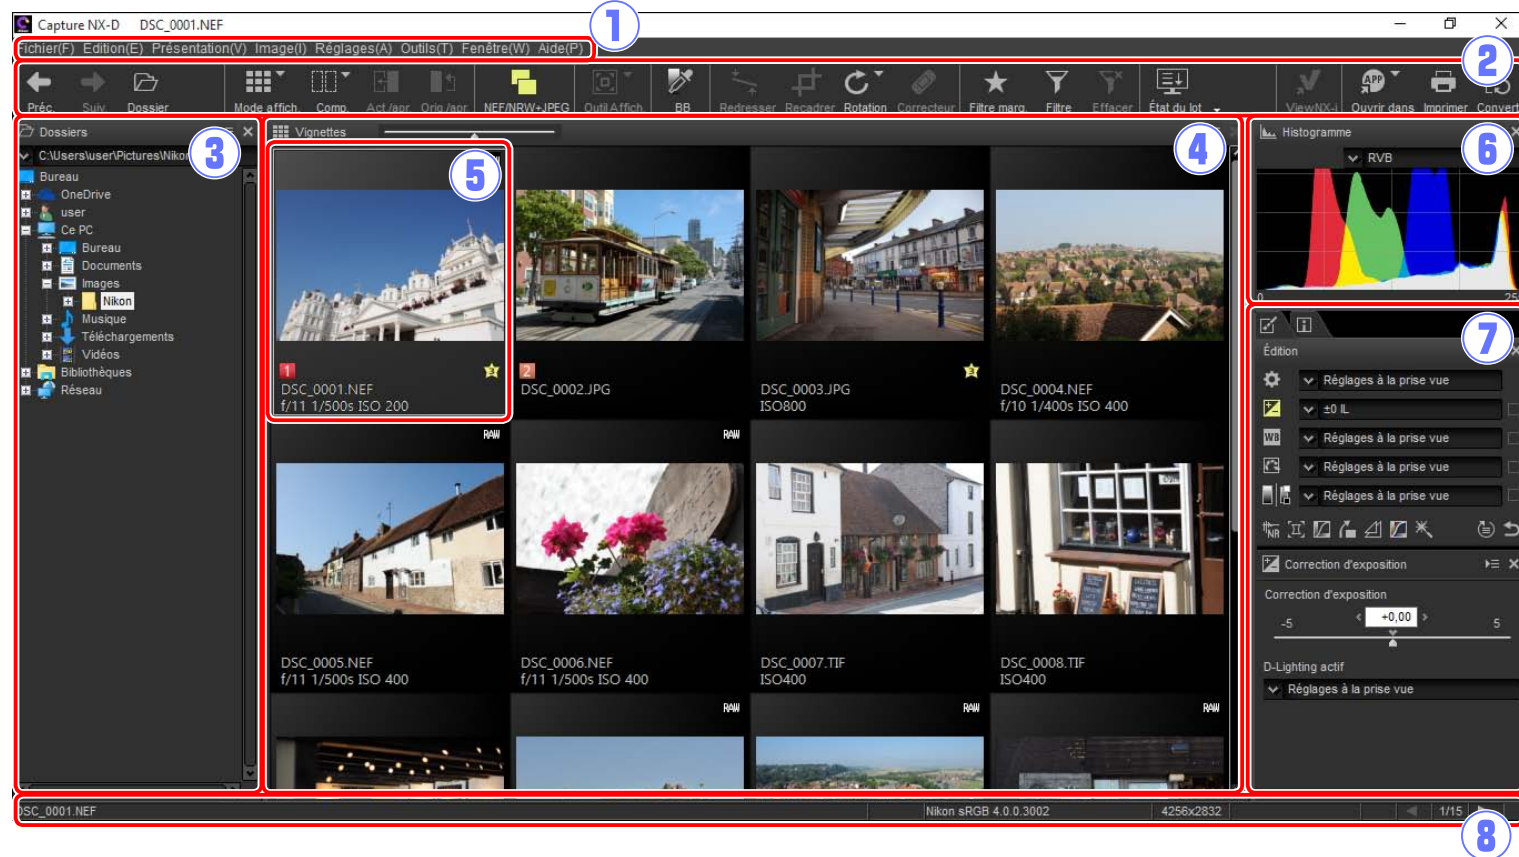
Capture NX-D DSC_0001.NEF

1

Fichier(F) Edition(E) Présentation(V) Image(I) Réglages(A) Outils(T) Fenêtre(W) Aide(P)

2

Préc. Suiv. Dossier Mode affich. Comp. Act./apr. Orig./apr. NEF/NRW+JPEG Outil Affich. BB Redresser Recadrer Rotation Correcteur Filtre marq. Filtre Effacer État du lot ViewNX-i Ouvrir dans Imprimer Convert

Dossiers

3

C:\Users\user\Pictures\Nikon

Bureau
OneDrive
user
Ce PC
Bureau
Documents
Images
Nikon
Musique
Téléchargements
Vidéos
Bibliothèques
Réseau

Vignettes

4

5

1
DSC_0001.NEF
f/11 1/500s ISO 200

2
DSC_0002.JPG

DSC_0003.JPG
ISO800

DSC_0004.NEF
f/10 1/400s ISO 400

RAW

RAW

DSC_0005.NEF
f/11 1/500s ISO 400

DSC_0006.NEF
f/11 1/500s ISO 400

DSC_0007.TIF
ISO400

DSC_0008.TIF
ISO400

RAW
RAW
RAW

Histogramme

6

RVB

0
25

7

Édition

Réglages à la prise vue
±0 IL
Réglages à la prise vue
Réglages à la prise vue
Réglages à la prise vue

Correction d'exposition

Correction d'exposition
-5
+0,00
5

D-Lighting actif
Réglages à la prise vue

DSC_0001.NEF
Nikon sRGB 4.0.0.3002
4256x2832
1/15

8